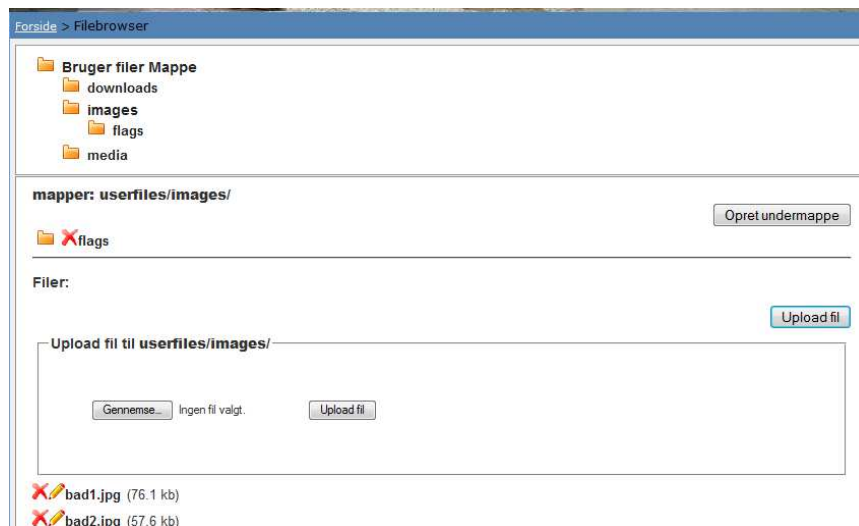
Forside > Filebrowser

Bruger filer Mappe
downloads
images
flags
media

mapper: userfiles/images/

Opret undermappe

flags

Filer:

Upload fil

Upload fil til userfiles/images/

Gennemse... Ingen fil valgt.

Upload fil

bad1.jpg (76.1 kb)
bad2.jpg (57.6 kb)